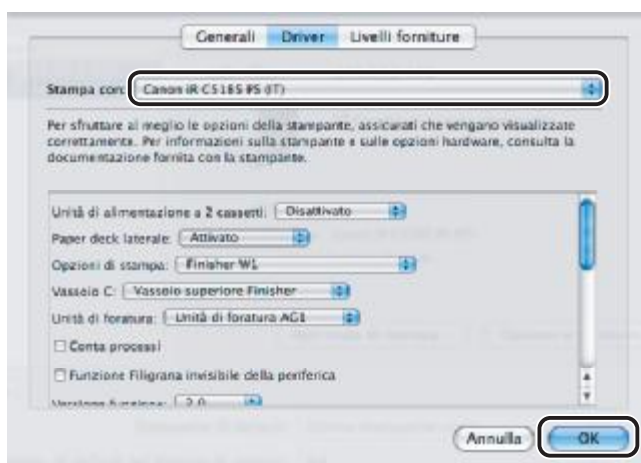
Generali | Driver | Livelli forniture

Stampa con: Canon iR C5185 PS (IT)

Per sfruttare al meglio le opzioni della stampante, assicurati che vengano visualizzate correttamente. Per informazioni sulla stampante e sulle opzioni hardware, consulta la documentazione fornita con la stampante.

Unità di alimentazione a 2 cassetti: Disattivato
Paper deck laterale: Attivato
Opzioni di stampa: Finisher W1
Vassoio C: Vassoio superiore Finisher
Unità di foratura: Unità di foratura AG1
Conta processi
Funzione Filigrana invisibile della periferica
Versione funzione: 2.0

Annulla
OK